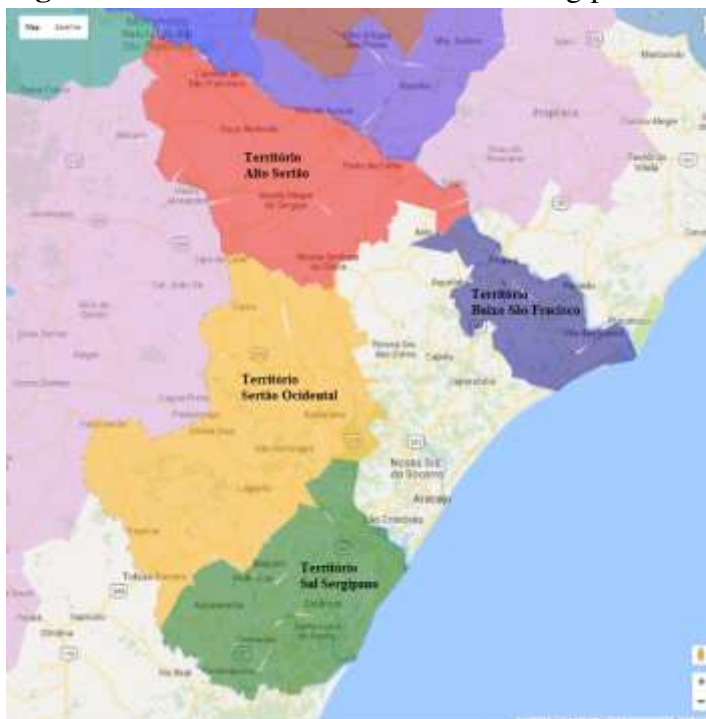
Map Satellite

Território Alto Sertão

Território Baixo São Fracisco

Território Sertão Ocidental

Território Sul Sergipano

Aracaju

Nossa Sra. do Socorro

São Cristóvão

Propriá

Itabaiana

Lagarto

Estância

Tobias Barreto

Poço Redondo

Nossa Senhora da Glória

Paulo Afonso